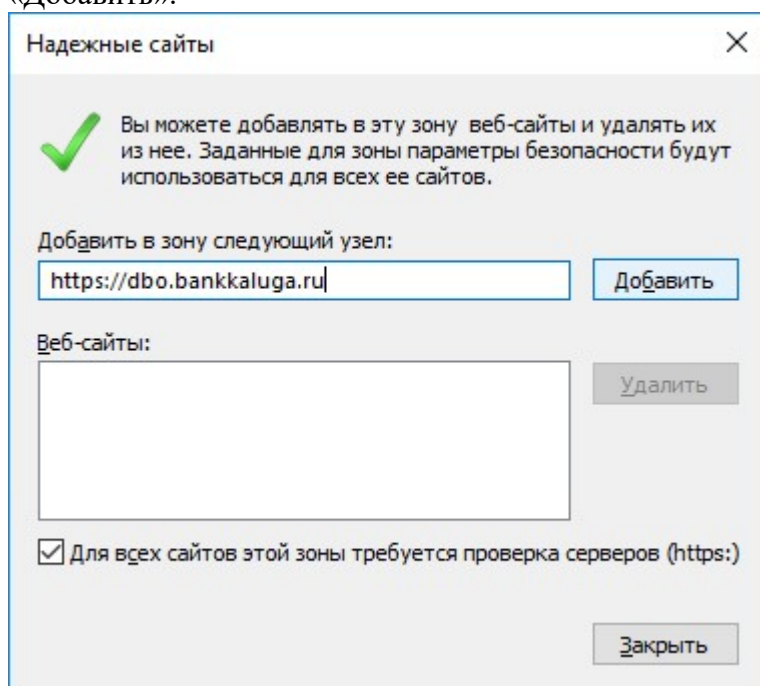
«Добавить».

Надежные сайты

Вы можете добавлять в эту зону веб-сайты и удалять их из нее. Заданные для зоны параметры безопасности будут использоваться для всех ее сайтов.

Добавить в зону следующий узел:

https://dbo.bankkaluga.ru

Добавить

Веб-сайты:

Удалить

Для всех сайтов этой зоны требуется проверка серверов (https:)

Закрыть